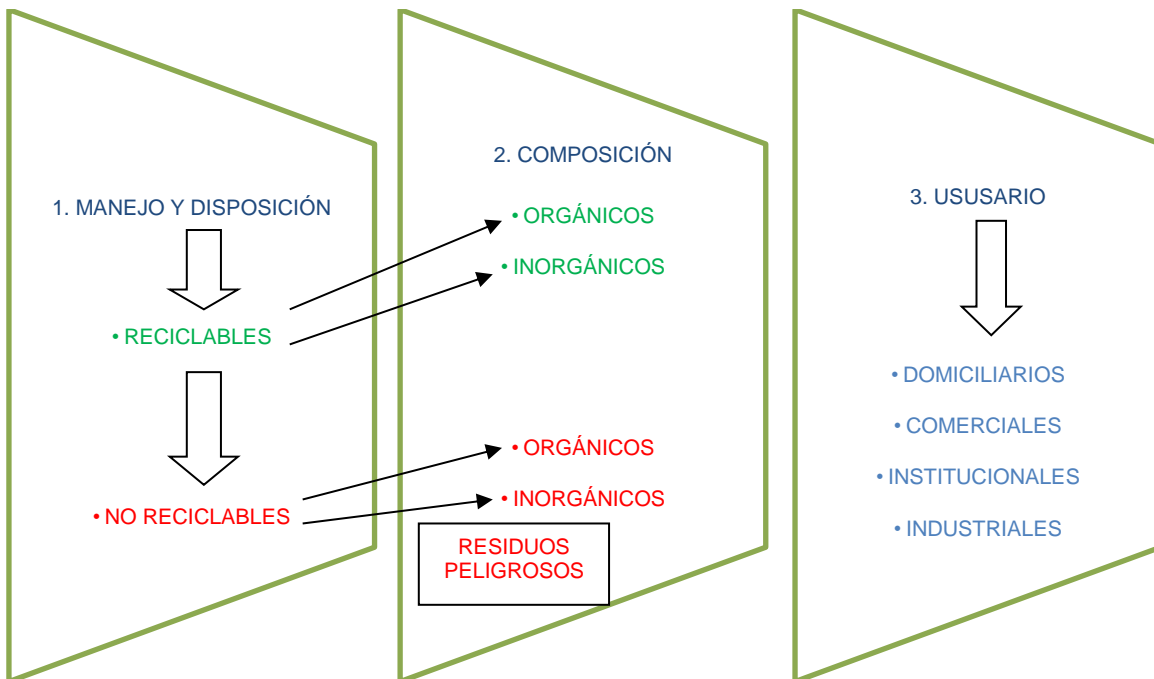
1. MANEJO Y DISPOSICIÓN

• RECICLABLES

• NO RECICLABLES

2. COMPOSICIÓN

• ORGÁNICOS

• INORGÁNICOS

• ORGÁNICOS

• INORGÁNICOS

RESIDUOS PELIGROSOS

3. USUSARIO

• DOMICILIARIOS

• COMERCIALES

• INSTITUCIONALES

• INDUSTRIALES